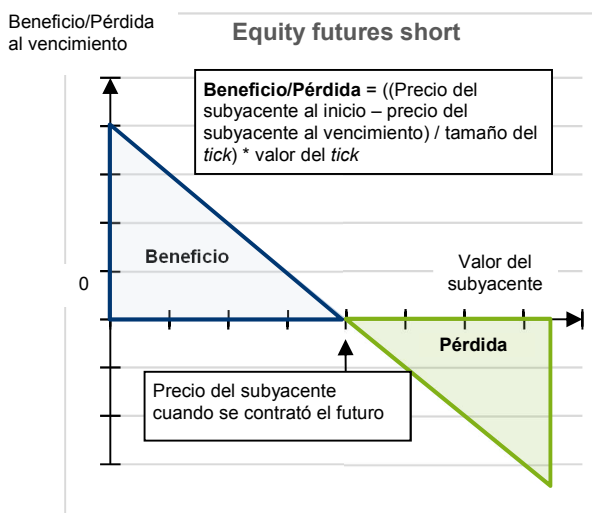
Beneficio/Pérdida al vencimiento

Equity futures short

**Beneficio/Pérdida** = ((Precio del subyacente al inicio – precio del subyacente al vencimiento) / tamaño del *tick*) * valor del *tick*

Beneficio

0

Valor del subyacente

Pérdida

Precio del subyacente cuando se contrató el futuro